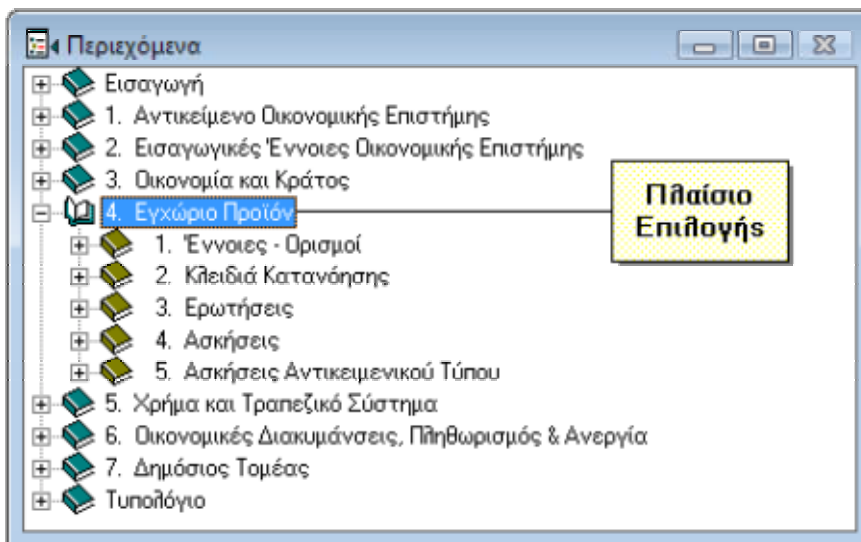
Περιεχόμενα

Εισαγωγή
1. Αντικείμενο Οικονομικής Επιστήμης
2. Εισαγωγικές Έννοιες Οικονομικής Επιστήμης
3. Οικονομία και Κράτος
4. Εγχώριο Προϊόν
1. Έννοιες - Ορισμοί
2. Κλειδιά Κατανόησης
3. Ερωτήσεις
4. Ασκήσεις
5. Ασκήσεις Αντικειμενικού Τύπου
5. Χρήμα και Τραπεζικό Σύστημα
6. Οικονομικές Διακυμάνσεις, Πληθωρισμός & Ανεργία
7. Δημόσιος Τομέας
Τυπολόγιο

Πλαίσιο Επιλογής